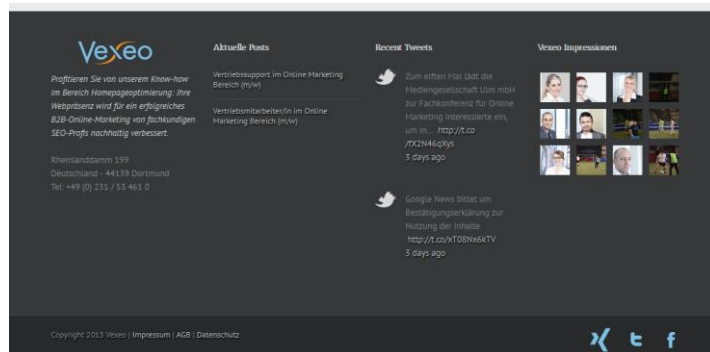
Vexeo

Profitieren Sie von unserem Know-how im Bereich Homepageoptimierung: Ihre Webpräsenz wird für ein erfolgreiches B2B-Online-Marketing von fachkundigen SEO-Profis nachhaltig verbessert.

Rheinlanddamm 199
Deutschland - 44139 Dortmund
Tel: +49 (0) 231 / 53 461 0

Aktuelle Posts

Vertriebssupport im Online Marketing Bereich (m/w)

Vertriebsmitarbeiter/in im Online Marketing Bereich (m/w)

Recent Tweets

Zum elften Mal lädt die Mediengesellschaft Ulm mbH zur Fachkonferenz für Online Marketing interessierte ein, um in… http://t.co/fX2N46qXys
3 days ago

Google News bittet um Bestätigungserklärung zur Nutzung der Inhalte http://t.co/xT08Nx6kTV
3 days ago

Vexeo Impressionen

Copyright 2013 Vexeo | Impressum | AGB | Datenschutz